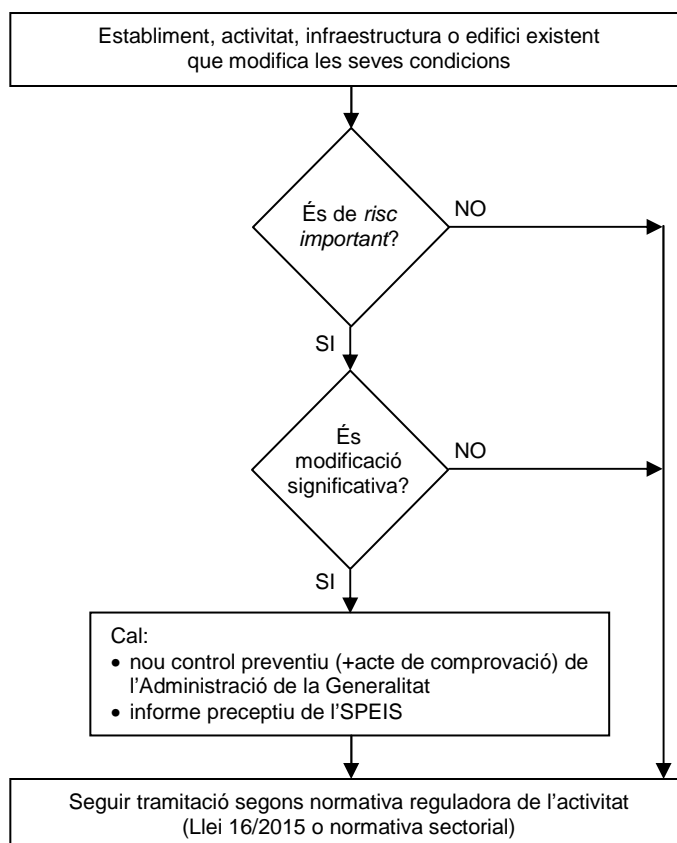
Establiment, activitat, infraestructura o edifici existent que modifica les seves condicions

És de *risc important*?

NO

SI

És modificació significativa?

NO

SI

Cal:
• nou control preventiu (+acte de comprovació) de l'Administració de la Generalitat
• informe preceptiu de l'SPEIS

Seguir tramitació segons normativa reguladora de l'activitat (Llei 16/2015 o normativa sectorial)